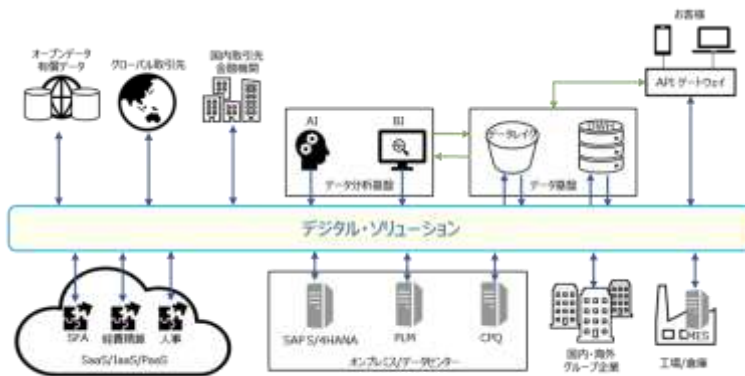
お客様

オープンデータ
制御データ

グローバル取引先

国内取引先
金融機関

APIゲートウェイ

AI

BI

データレイク

DWH

データ分析基盤

データ基盤

デジタル・ソリューション

SFA

経費精算

人事

SaaS/IaaS/PaaS

SAP S/4HANA

PLM

CPQ

オンプレミス/データセンター

国内・海外
グループ企業

MES

工場/倉庫